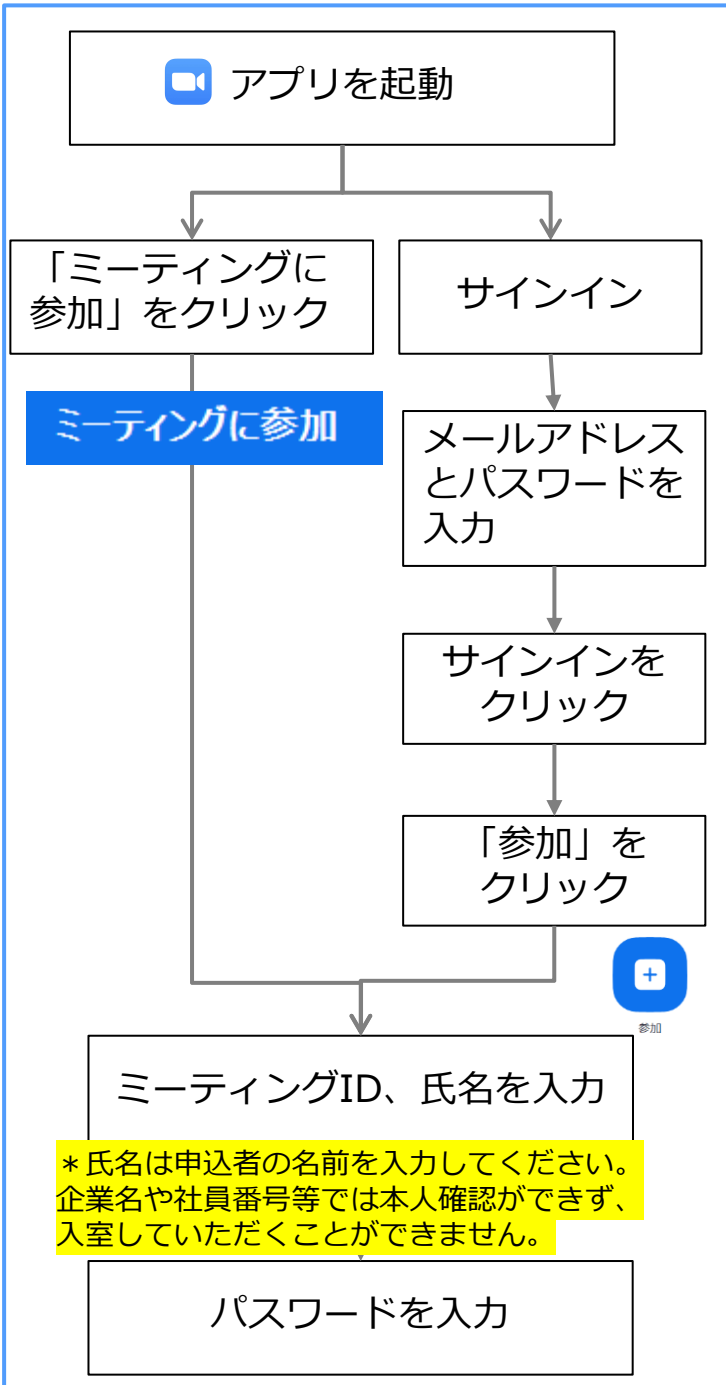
アプリを起動

「ミーティングに参加」をクリック

ミーティングに参加

サインイン

メールアドレスとパスワードを入力

サインインをクリック

「参加」をクリック

参加

ミーティングID、氏名を入力

＊氏名は申込者の名前を入力してください。企業名や社員番号等では本人確認ができず、入室していただくことができません。

パスワードを入力